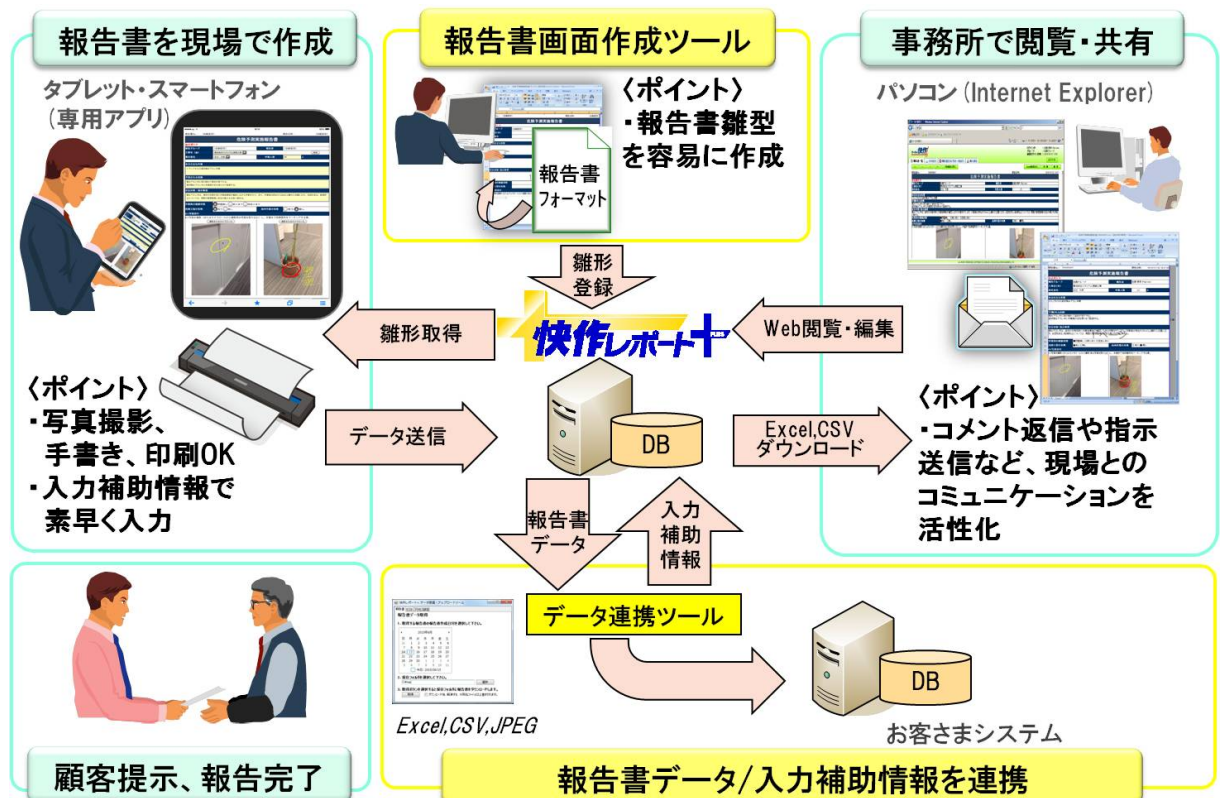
報告書を現場で作成

タブレット・スマートフォン
(専用アプリ)

〈ポイント〉
・写真撮影、
手書き、印刷OK
・入力補助情報で
素早く入力

報告書画面作成ツール

報告書
フォーマット

〈ポイント〉
・報告書雛型
を容易に作成

事務所で閲覧・共有

パソコン (Internet Explorer)

〈ポイント〉
・コメント返信や指示
送信など、現場との
コミュニケーションを
活性化

雛形
登録

雛形取得

快作レポート+

Web閲覧・編集

データ送信

DB

Excel,CSV
ダウンロード

報告書
データ

入力
補助
情報

データ連携ツール

DB

Excel,CSV,JPEG

お客さまシステム

顧客提示、報告完了

報告書データ/入力補助情報を連携